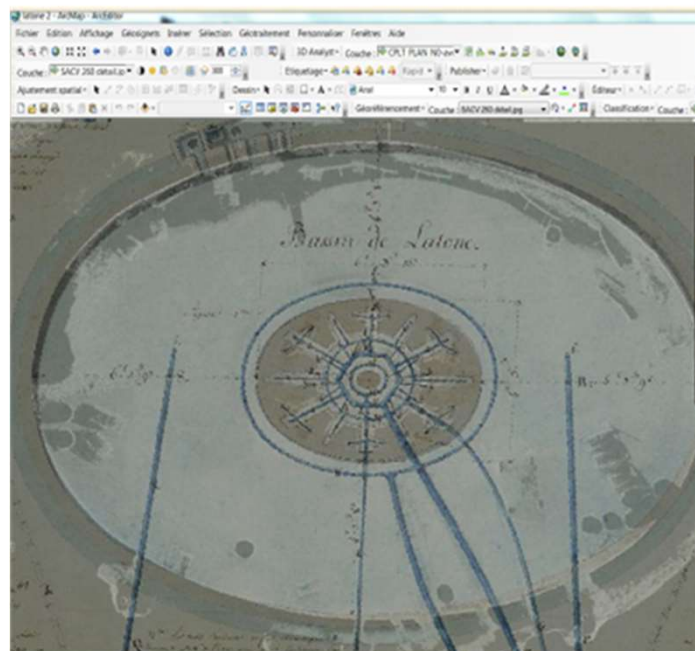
latone 2 - ArcMap - ArcEditor

Fichier Edition Affichage Géosignets Insérer Sélection Géotraitement Personnaliser Fenêtres Aide

3D Analyst ▾ Couche: CPLT PLAN ND.svr ▾

Couche: SACV 260 détail.jp ▾

Etiquetage ▾ Rapid ▾ Publisher ▾

Ajustement spatial ▾ Dessin ▾ Arial 10 ▾ B I U Editeur ▾

Géoréférencement ▾ Couche: SACV 260 détail.jpg ▾ Classification ▾ Couche:

Bassin de Latone

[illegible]

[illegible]

R = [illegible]

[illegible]